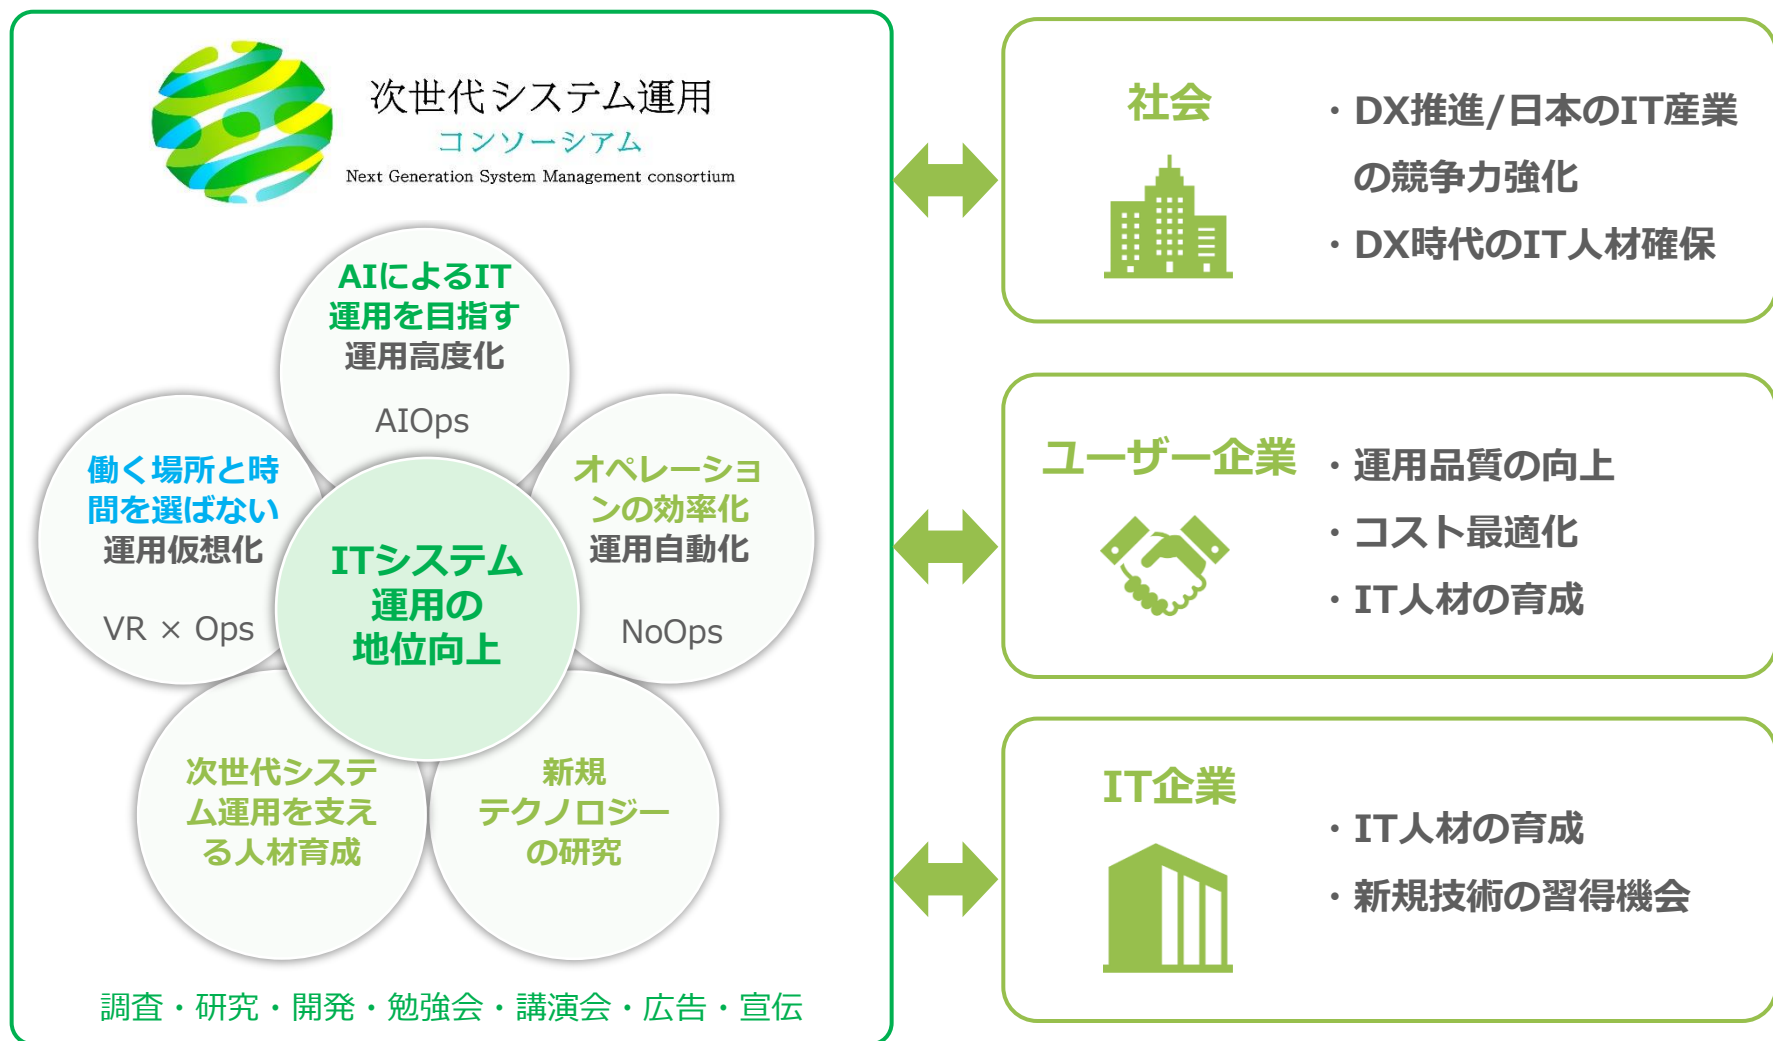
次世代システム運用
コンソーシアム
Next Generation System Management consortium

AIによるIT運用を目指す
運用高度化

AIOps

働く場所と時間を選ばない
運用仮想化

VR × Ops

ITシステム運用の地位向上

オペレーションの効率化
運用自動化

NoOps

次世代システム運用を支える人材育成

新規テクノロジーの研究

調査・研究・開発・勉強会・講演会・広告・宣伝

社会

・DX推進/日本のIT産業の競争力強化
・DX時代のIT人材確保

ユーザー企業

・運用品質の向上
・コスト最適化
・IT人材の育成

IT企業

・IT人材の育成
・新規技術の習得機会